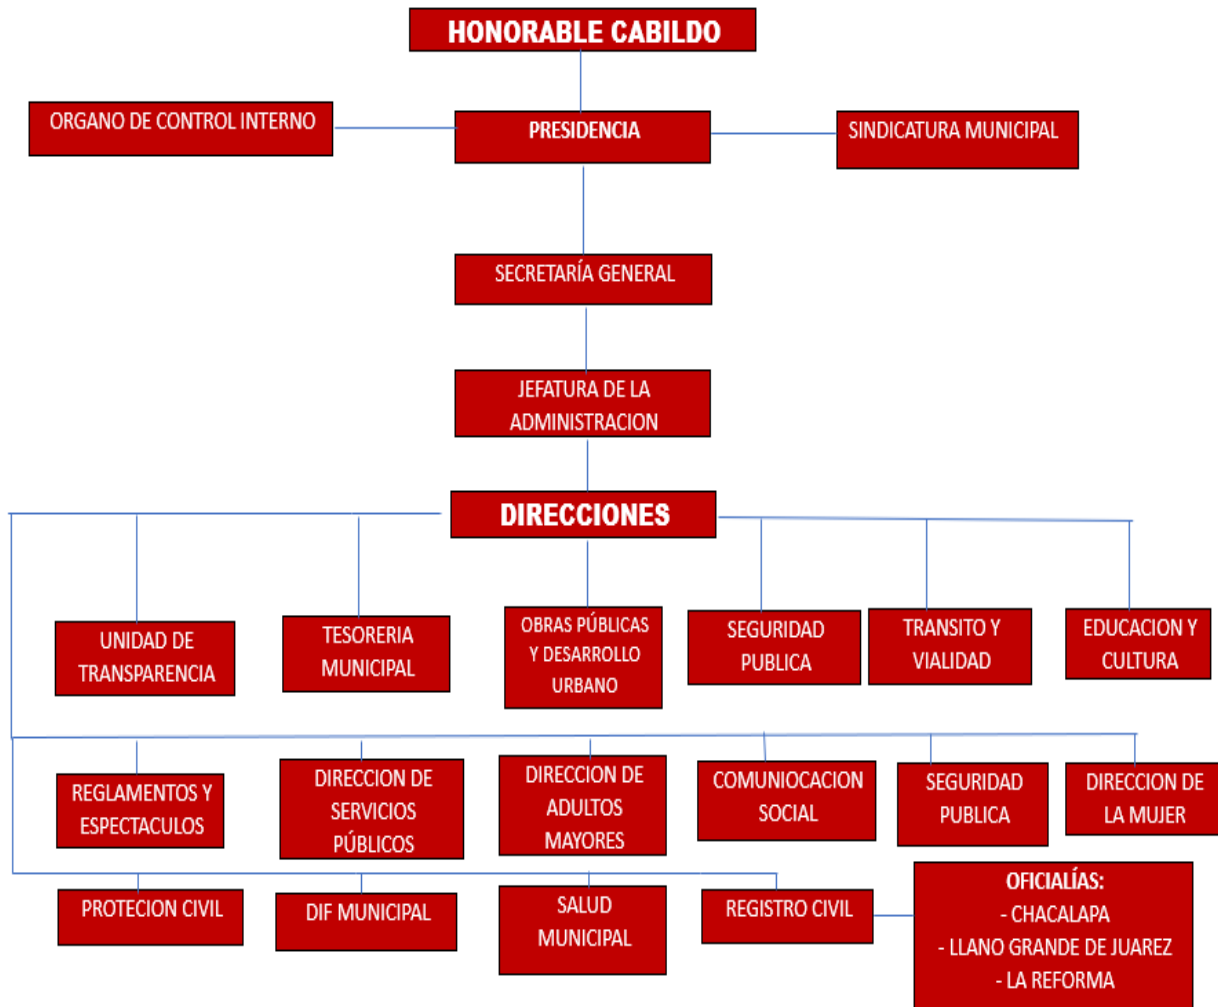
HONORABLE CABILDO

ORGANO DE CONTROL INTERNO

PRESIDENCIA

SINDICATURA MUNICIPAL

SECRETARÍA GENERAL

JEFATURA DE LA ADMINISTRACION

DIRECCIONES

UNIDAD DE TRANSPARENCIA

TESORERIA MUNICIPAL

OBRAS PÚBLICAS Y DESARROLLO URBANO

SEGURIDAD PUBLICA

TRANSITO Y VIALIDAD

EDUCACION Y CULTURA

REGLAMENTOS Y ESPECTACULOS

DIRECCION DE SERVICIOS PÚBLICOS

DIRECCION DE ADULTOS MAYORES

COMUNIOCACION SOCIAL

SEGURIDAD PUBLICA

DIRECCION DE LA MUJER

PROTECION CIVIL

DIF MUNICIPAL

SALUD MUNICIPAL

REGISTRO CIVIL

OFICIALÍAS:
- CHACALAPA
- LLANO GRANDE DE JUAREZ
- LA REFORMA